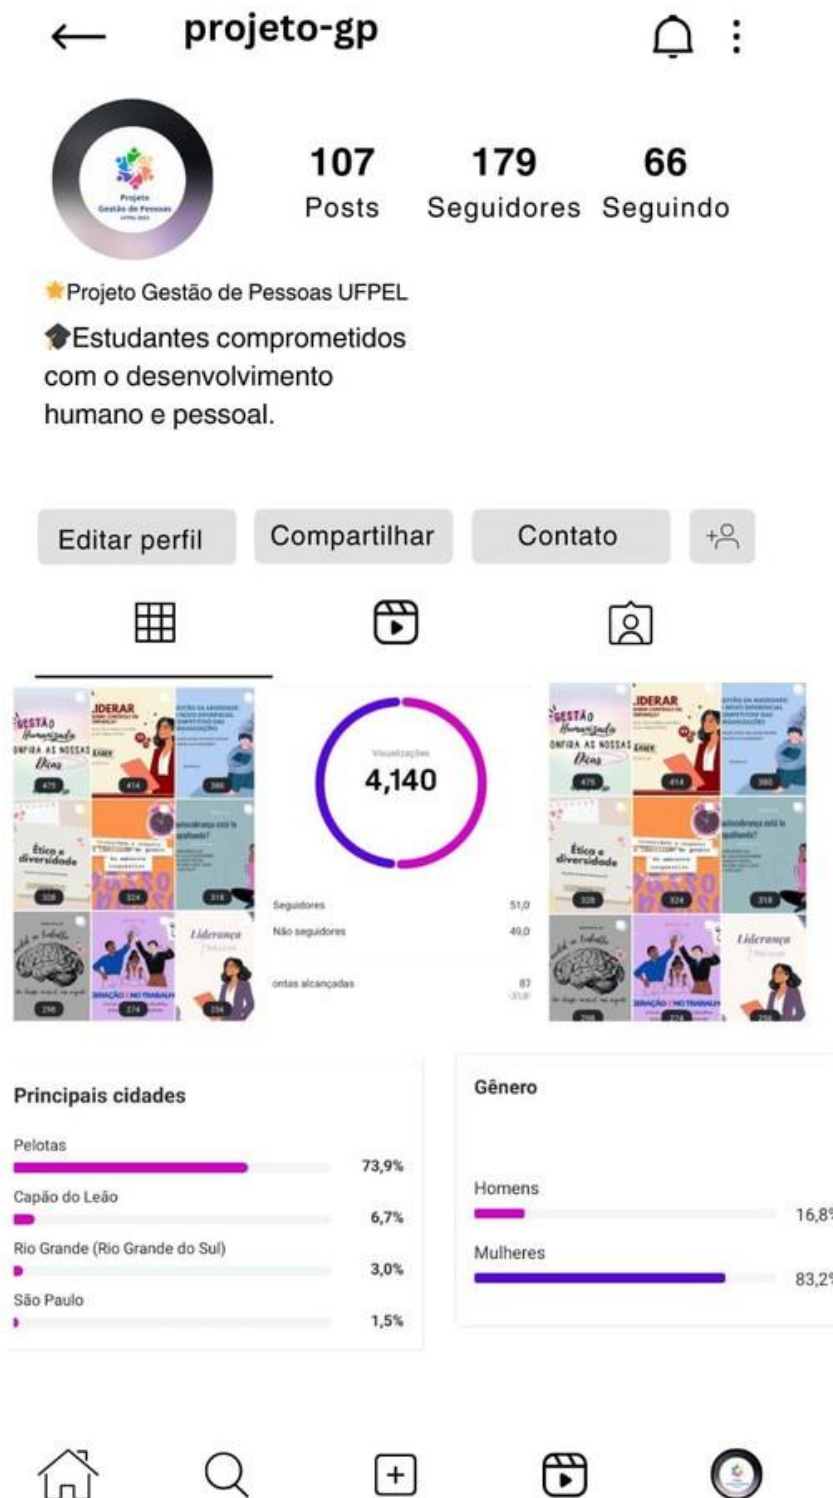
projeto-gp

107 Posts
179 Seguidores
66 Seguindo

⭐Projeto Gestão de Pessoas UFPEL
🎓Estudantes comprometidos com o desenvolvimento humano e pessoal.

Editar perfil
Compartilhar
Contato

Visualizações
4,140

Seguidores 51,0
Não seguidores 49,0
ontas alcançadas 87

Principais cidades
Pelotas 73,9%
Capão do Leão 6,7%
Rio Grande (Rio Grande do Sul) 3,0%
São Paulo 1,5%

Gênero
Homens 16,8%
Mulheres 83,2%